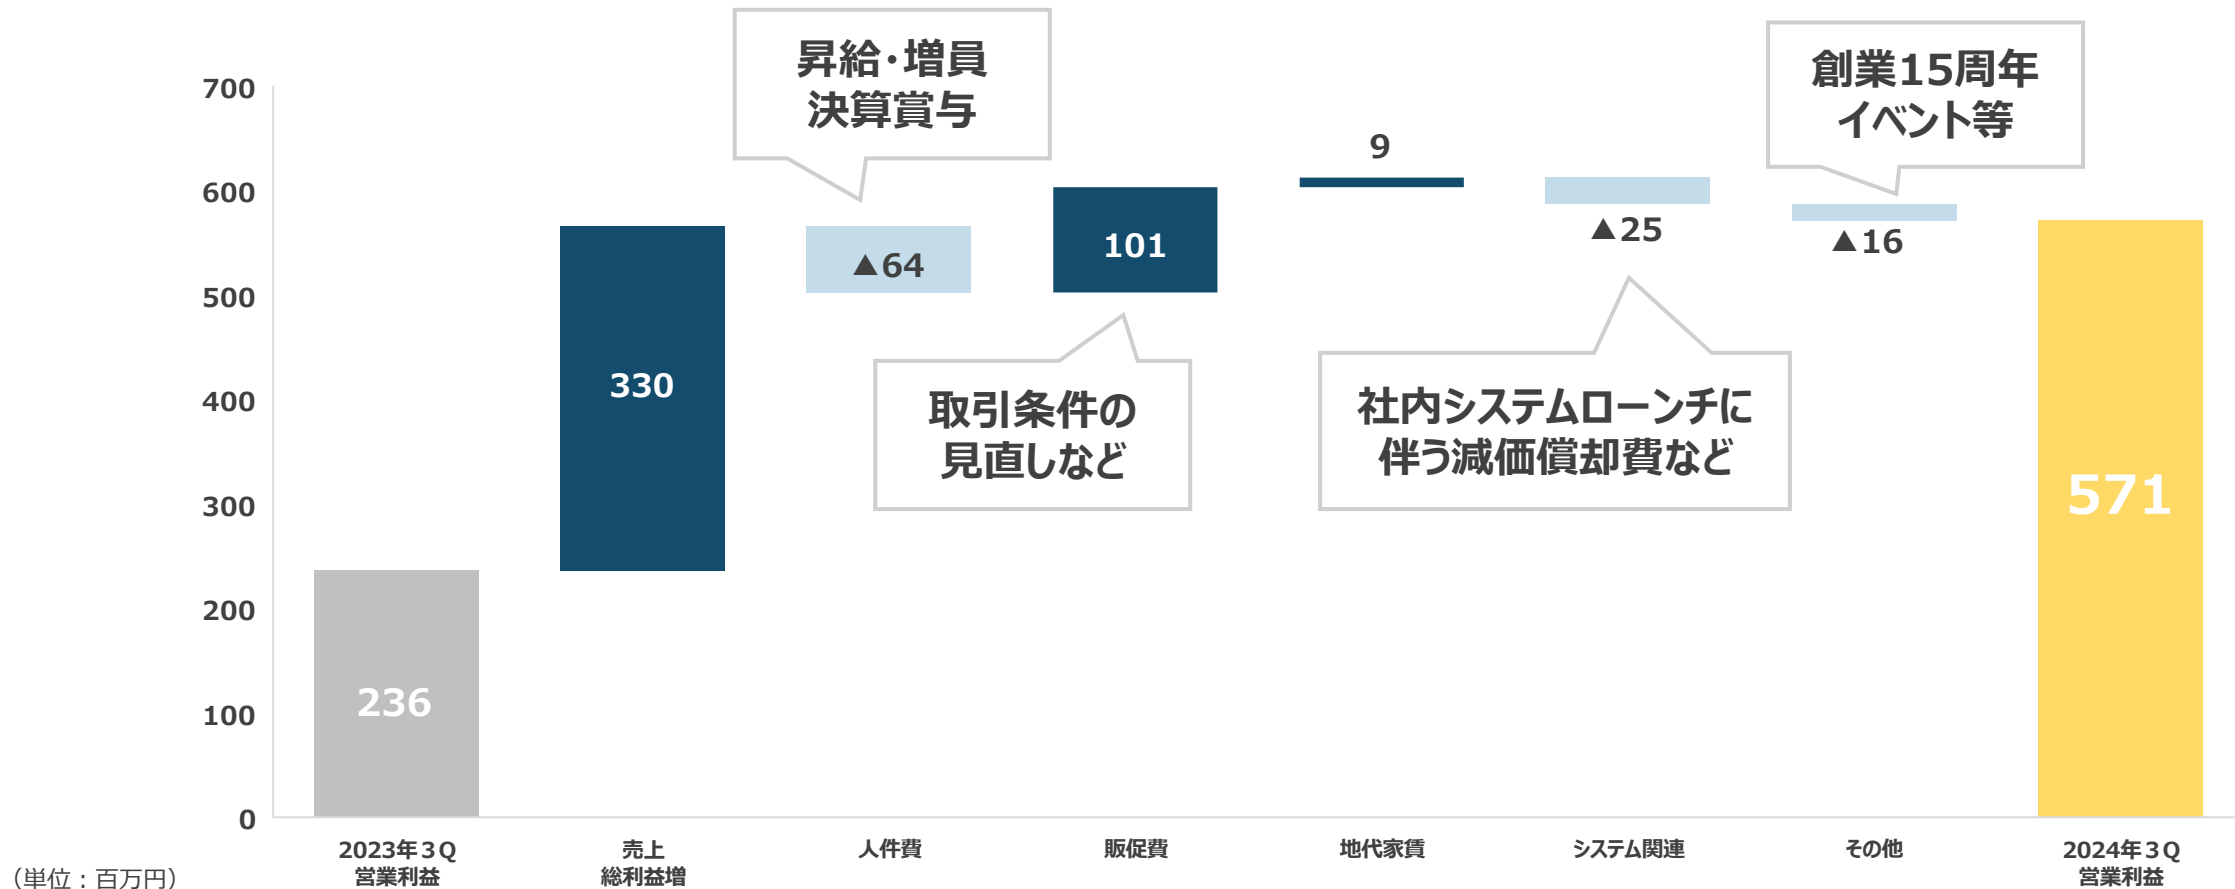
昇給・増員
決算賞与

創業15周年
イベント等

700
600
500
400
300
200
100
0

9

▲64

101

▲25

▲16

330

取引条件の
見直しなど

社内システムローンチに
伴う減価償却費など

571

236

2023年3Q
営業利益

売上
総利益増

人件費

販促費

地代家賃

システム関連

その他

2024年3Q
営業利益

（単位：百万円）